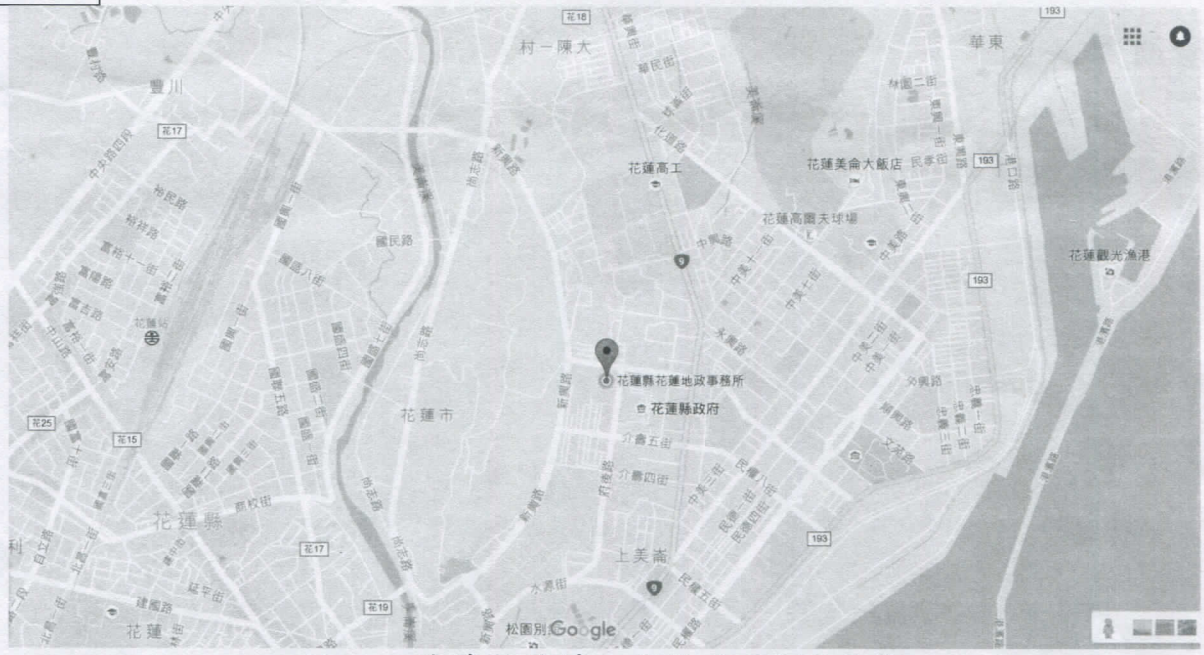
花18
村一陳大
華東
193
豐川
花17
中央路四段
國民路
花蓮高工
花蓮美侖大飯店
民享街
193
花蓮高爾夫球場
中興路
中美十一街
花蓮觀光漁港
193
花蓮站
花蓮縣花蓮地政事務所
花蓮縣政府
花蓮市
介壽五街
介壽四街
花25
花15
花蓮縣
府校街
花17
193
上美崙
花19
建國路
花蓮
松園別
Google